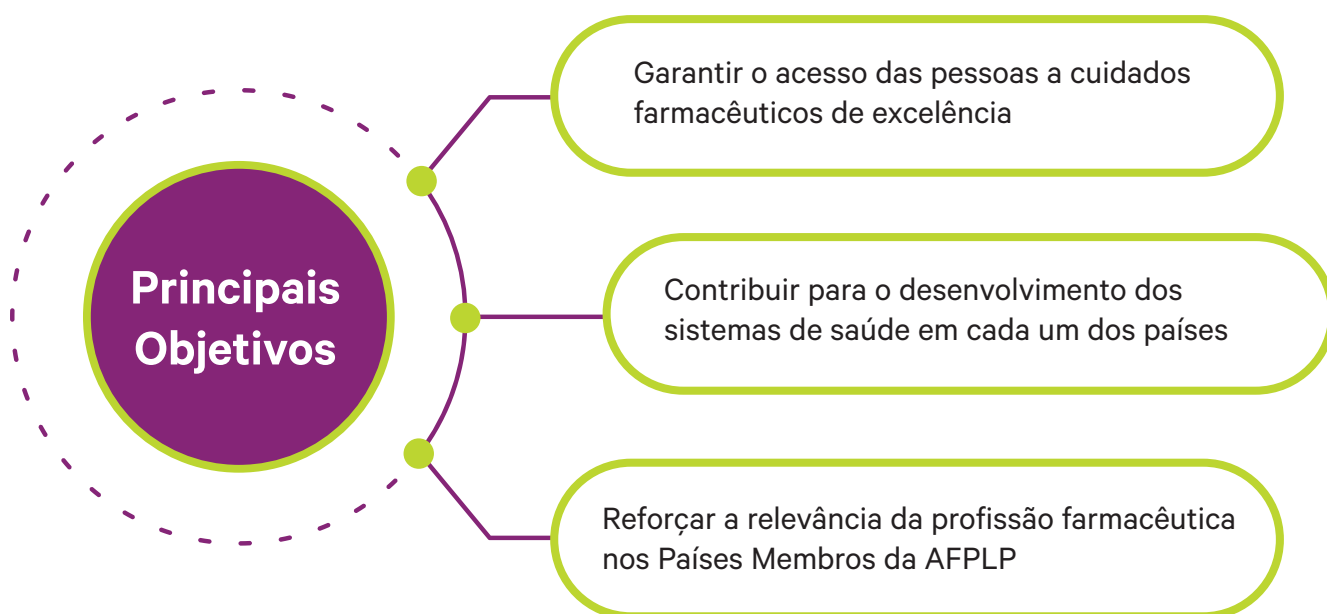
Principais Objetivos

Garantir o acesso das pessoas a cuidados farmacêuticos de excelência

Contribuir para o desenvolvimento dos sistemas de saúde em cada um dos países

Reforçar a relevância da profissão farmacêutica nos Países Membros da AFPLP